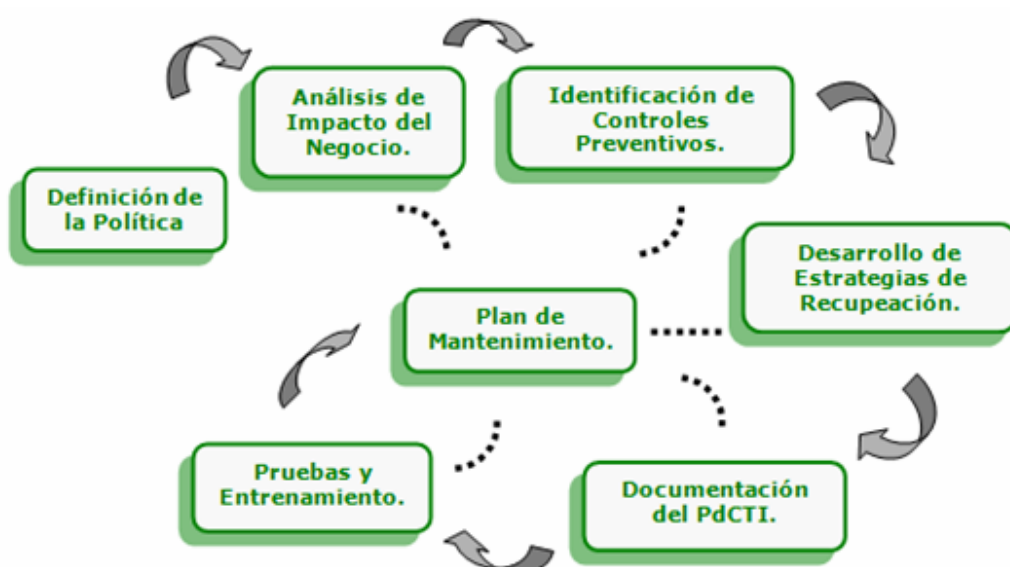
Definición de la Política

Análisis de Impacto del Negocio.

Identificación de Controles Preventivos.

Desarrollo de Estrategias de Recupeación.

Documentación del PdCTI.

Pruebas y Entrenamiento.

Plan de Mantenimiento.